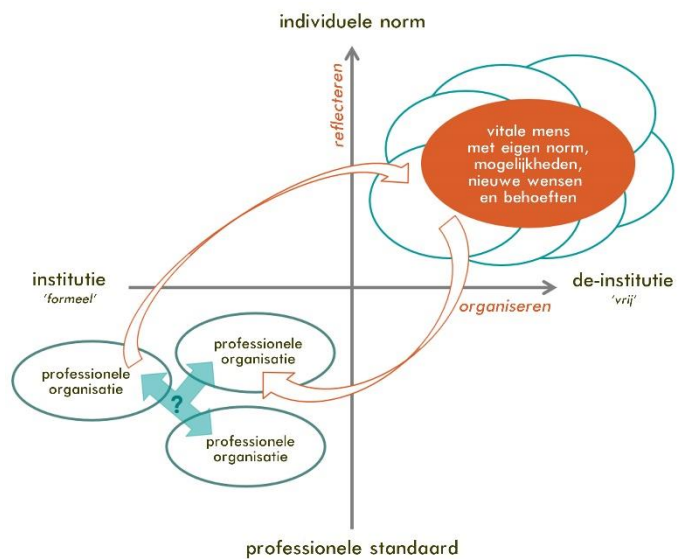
individuele norm

reflecteren

vitale mens met eigen norm, mogelijkheden, nieuwe wensen en behoeften

institutie
'formeel'

de-institutie
'vrij'

organiseren

professionele organisatie

professionele organisatie

?

professionele organisatie

professionele standaard